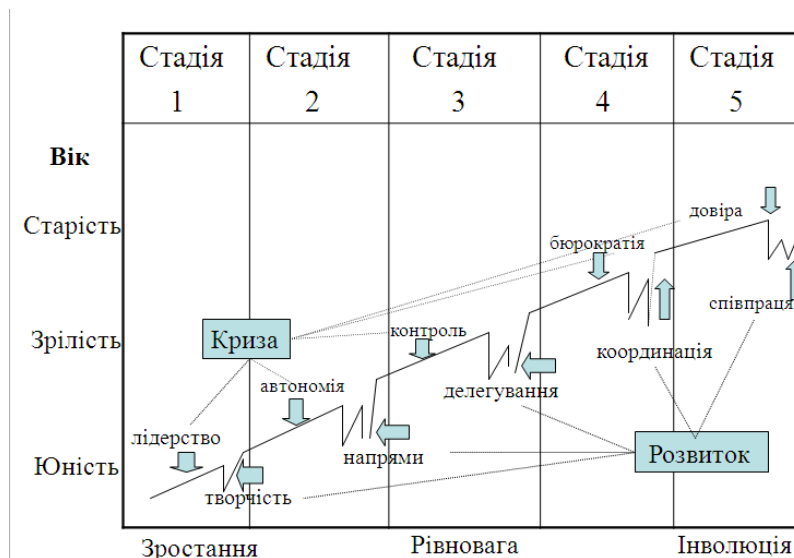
Стадія 1

Стадія 2

Стадія 3

Стадія 4

Стадія 5

Вік

Старість

Зрілість

Юність

Криза

довіра

бюрократія

контроль

автономія

співпраця

координація

делегування

лідерство

напрями

Розвиток

творчість

Зростання

Рівновага

Інволюція